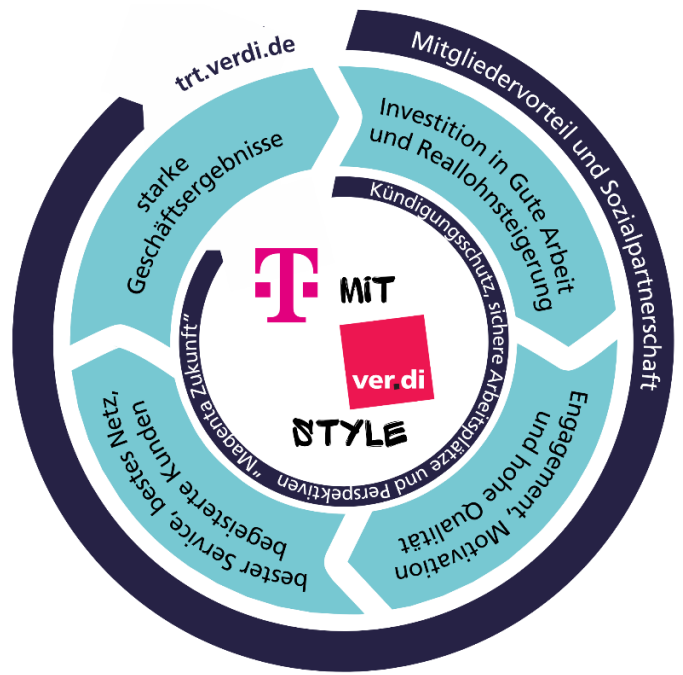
trt.verdi.de

Mitgliedervorteil und Sozialpartnerschaft

starke Geschäftsergebnisse

Investition in Gute Arbeit und Reallohnsteigerung

Kündigungsschutz, sichere Arbeitsplätze und Perspektiven

„Magenta Zukunft"

T MIT

ver.di

STYLE

Engagement, Motivation und hohe Qualität

bester Service, bestes Netz, begeisterte Kunden